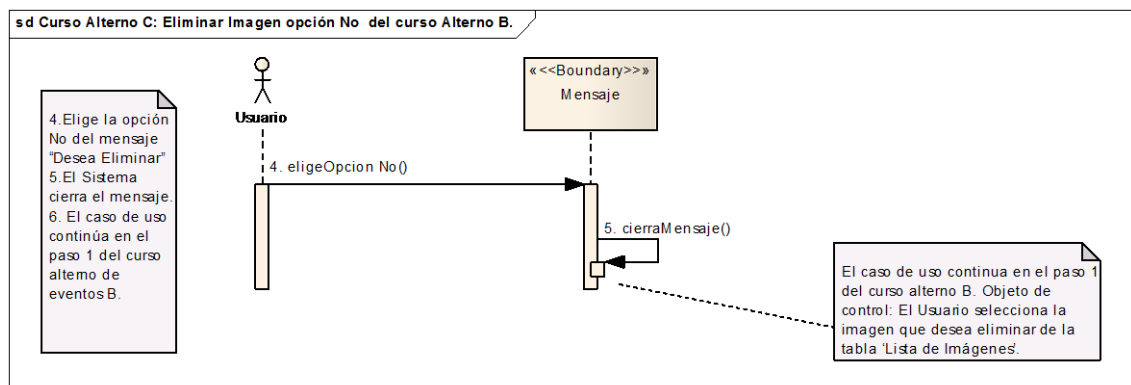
sd Curso Alterno C: Eliminar Imagen opción No del curso Alterno B.

4.Elige la opción No del mensaje "Desea Eliminar"
5.El Sistema cierra el mensaje.
6. El caso de uso continúa en el paso 1 del curso alterno de eventos B.

Usuario

«<<Boundary>>»
Mensaje

4. eligeOpcion No()

5. cierraMensaje()

El caso de uso continua en el paso 1 del curso alterno B. Objeto de control: El Usuario selecciona la imagen que desea eliminar de la tabla 'Lista de Imágenes'.